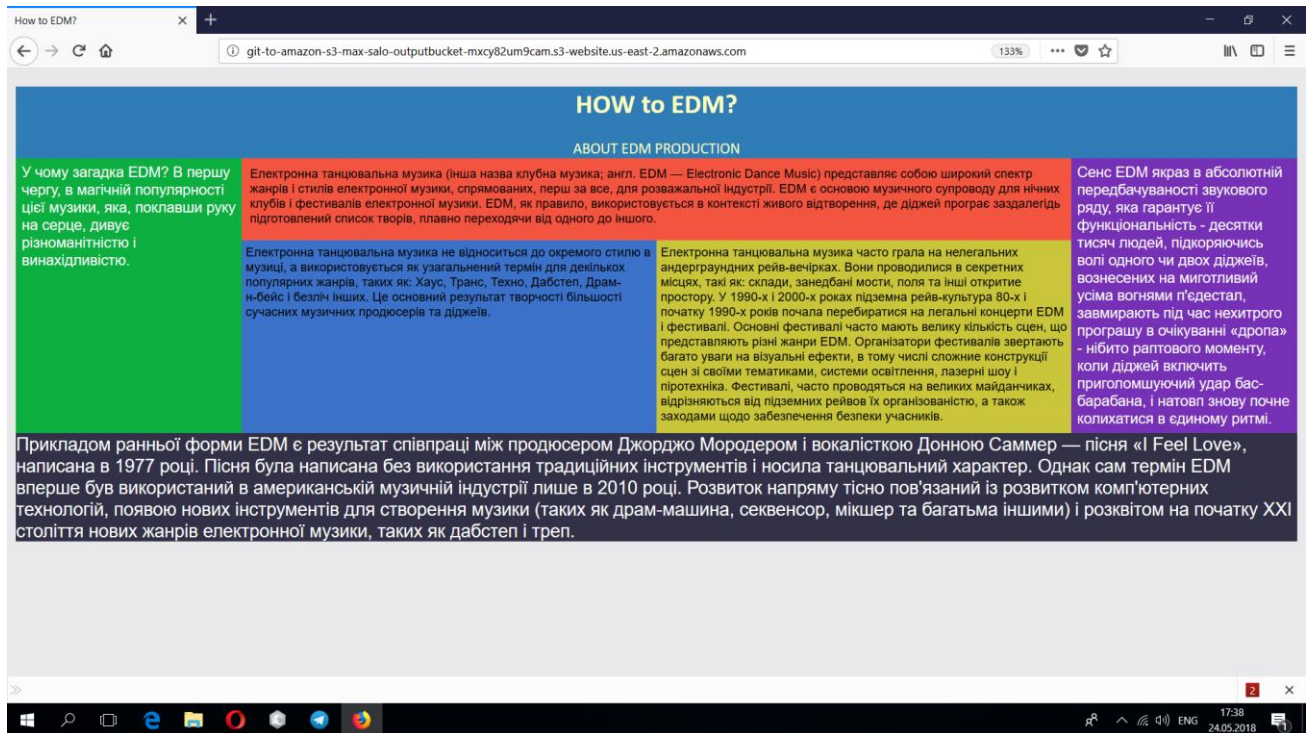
How to EDM?

git-to-amazon-s3-max-salo-outputbucket-mxcy82um9cam.s3-website.us-east-2.amazonaws.com

133%

HOW to EDM?

ABOUT EDM PRODUCTION

У чому загадка EDM? В першу чергу, в магічній популярності цієї музики, яка, поклавши руку на серце, дивує різноманітністю і винахідливістю.

Електронна танцювальна музика (інша назва клубна музика; англ. EDM — Electronic Dance Music) представляє собою широкий спектр жанрів і стилів електронної музики, спрямованих, перш за все, для розважальної індустрії. EDM є основою музичного супроводу для нічних клубів і фестивалів електронної музики. EDM, як правило, використовується в контексті живого відтворення, де діджей програє заздалегідь підготовлений список творів, плавно переходячи від одного до іншого.

Електронна танцювальна музика не відноситься до окремого стилю в музиці, а використовується як узагальнений термін для декількох популярних жанрів, таких як: Хаус, Транс, Техно, Дабстеп, Драм-н-бейс і безліч інших. Це основний результат творчості більшості сучасних музичних продюсерів та діджеїв.

Електронна танцювальна музика часто грала на нелегальних андерграундних рейв-вечірках. Вони проводилися в секретних місцях, такі як: склади, занедбані мости, поля та інші открите простору. У 1990-х і 2000-х роках підземна рейв-культура 80-х і початку 1990-х років почала перебиратися на легальні концерти EDM і фестивалі. Основні фестивалі часто мають велику кількість сцен, що представляють різні жанри EDM. Організатори фестивалів звертають багато уваги на візуальні ефекти, в тому числі сложние конструкції сцен зі своїми тематиками, системи освітлення, лазерні шоу і піротехніка. Фестивалі, часто проводяться на великих майданчиках, відрізняються від підземних рейвов їх організованістю, а також заходами щодо забезпечення безпеки учасників.

Сенс EDM якраз в абсолютній передбачуваності звукового ряду, яка гарантує її функціональність - десятки тисяч людей, підкоряючись волі одного чи двох діджеїв, вознесених на миготливий усіма вогнями п'єдестал, завмирають під час нехитрого програшу в очікуванні «дропа» - нібито раптового моменту, коли діджей включить приголомшуючий удар бас-барабана, і натовп знову почне колихатися в єдиному ритмі.

Прикладом ранньої форми EDM є результат співпраці між продюсером Джорджо Мородером і вокалісткою Донною Саммер — пісня «I Feel Love», написана в 1977 році. Пісня була написана без використання традиційних інструментів і носила танцювальний характер. Однак сам термін EDM вперше був використаний в американській музичній індустрії лише в 2010 році. Розвиток напряму тісно пов'язаний із розвитком комп'ютерних технологій, появою нових інструментів для створення музики (таких як драм-машина, секвенсор, мікшер та багатьма іншими) і розквітом на початку XXI століття нових жанрів електронної музики, таких як дабстеп і треп.

ENG 17:38 24.05.2018